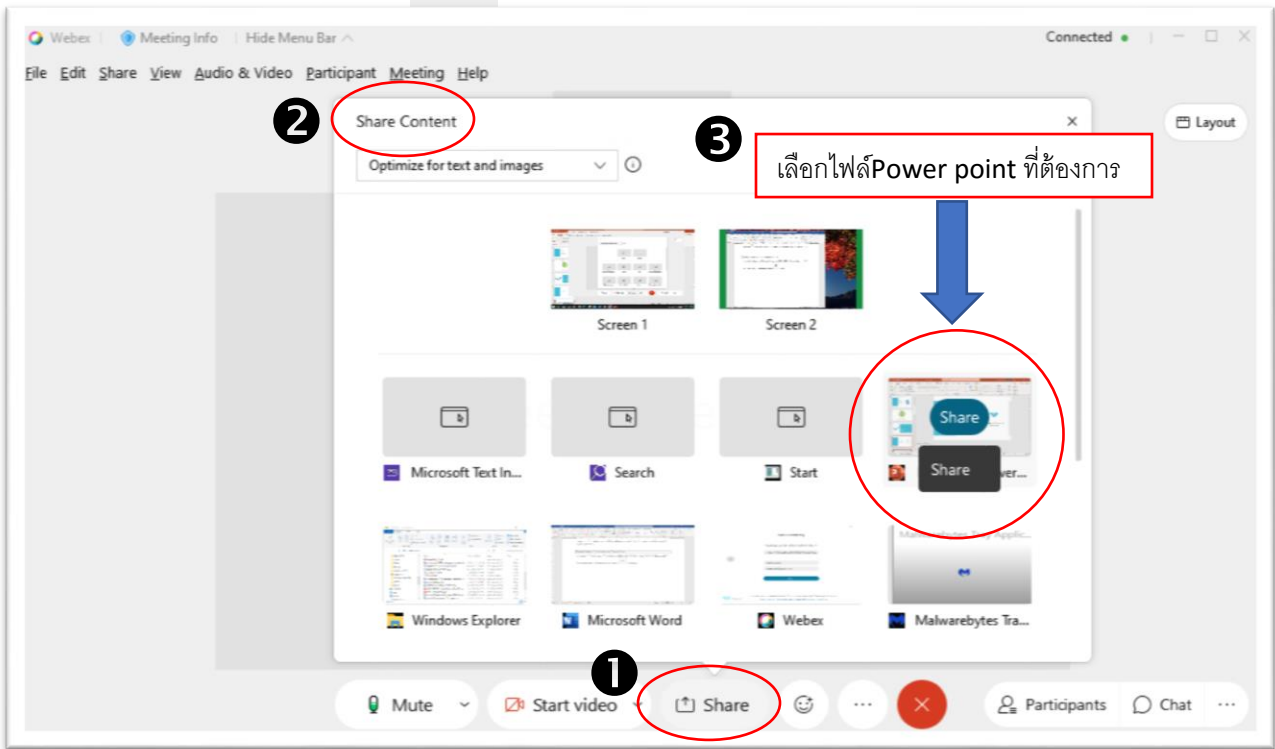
Webex | Meeting Info | Hide Menu Bar

Connected

File Edit Share View Audio & Video Participant Meeting Help

❷ Share Content

Optimize for text and images

❸ เลือกไฟล์Power point ที่ต้องการ

Layout

Screen 1

Screen 2

Microsoft Text In...

Search

Start

Share

Share

ver...

Windows Explorer

Microsoft Word

Webex

Malwarebytes Tra...

❶

Mute

Start video

Share

Participants

Chat